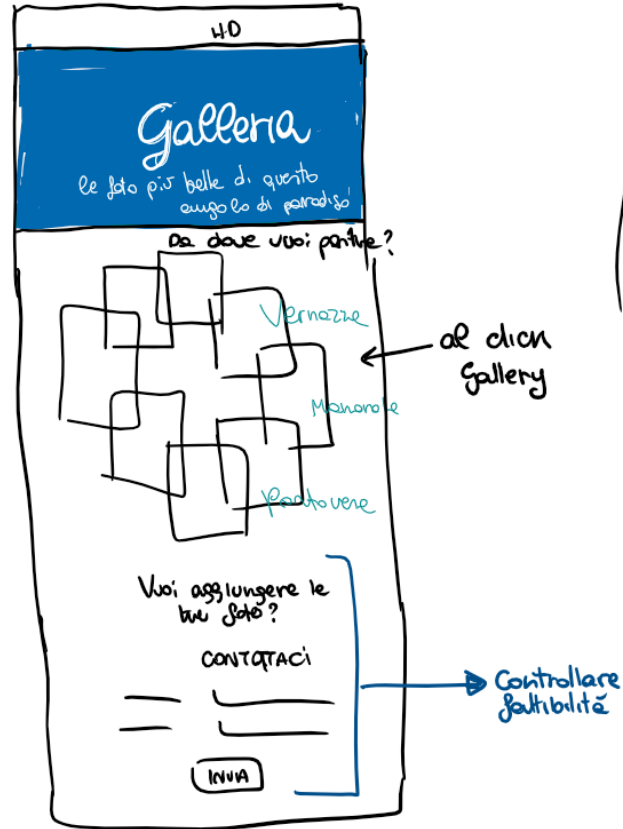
H.O

Galleria

le foto più belle di questo angolo di paradiso!

Da dove vuoi partire?

Vernazza

Manarola

Portovere

al click Gallery

Vuoi aggiungere le tue foto?

CONTATTACI

INVIA

Controllare fattibilità